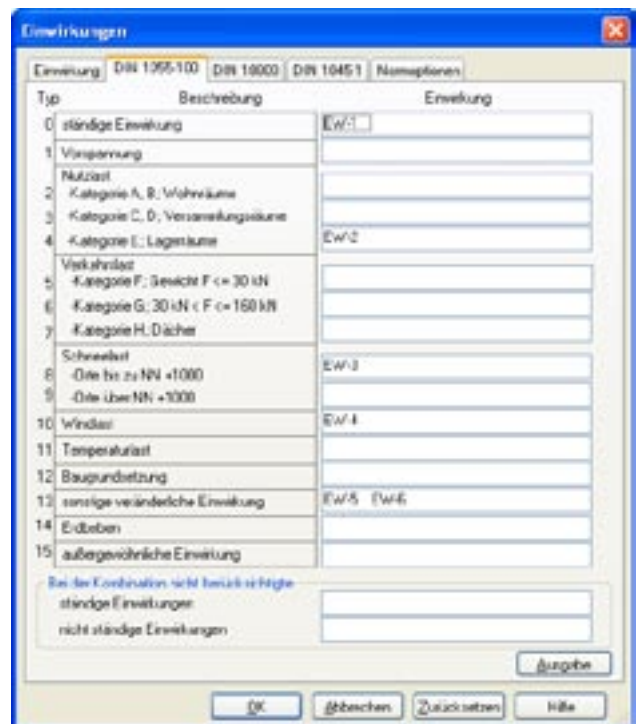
Einwirkungen

Einwirkung | DIN 1055-100 | DIN 18800 | DIN 1045-1 | Normoptionen

| Typ | Beschreibung | Einwirkung |
|---|---|---|
| 0 | ständige Einwirkung | EW-1 |
| 1 | Vorspannung | |
| | Nutzlast | |
| 2 | -Kategorie A, B; Wohnräume | |
| 3 | -Kategorie C, D; Versammlungsräume | |
| 4 | -Kategorie E; Lagerräume | EW-2 |
| | Verkehrslast | |
| 5 | -Kategorie F; Gewicht F <= 30 kN | |
| 6 | -Kategorie G; 30 kN < F <= 160 kN | |
| 7 | -Kategorie H; Dächer | |
| | Schneelast | |
| 8 | -Orte bis zu NN +1000 | EW-3 |
| 9 | -Orte über NN +1000 | |
| 10 | Windlast | EW-4 |
| 11 | Temperaturlast | |
| 12 | Baugrundsetzung | |
| 13 | sonstige veränderliche Einwirkung | EW-5 EW-6 |
| 14 | Erdbeben | |
| 15 | außergewöhnliche Einwirkung | |

Bei der Kombination nicht berücksichtigte

ständige Einwirkungen

nicht ständige Einwirkungen

Ausgabe

OK | Abbrechen | Zurücksetzen | Hilfe